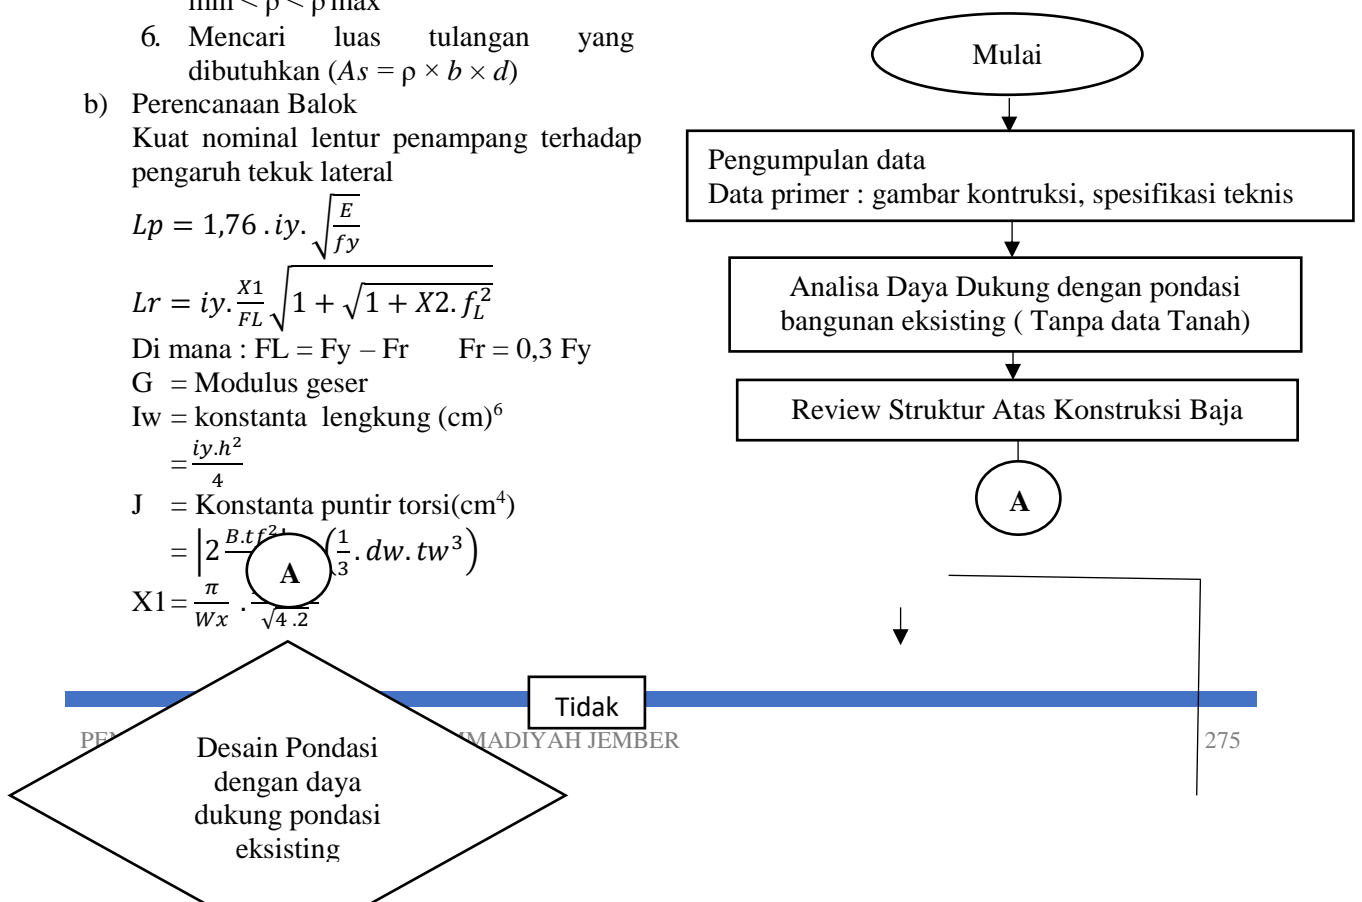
min < ρ < ρ max

6. Mencari luas tulangan yang dibutuhkan ($As = \rho \times b \times d$)

b) Perencanaan Balok
Kuat nominal lentur penampang terhadap pengaruh tekuk lateral

$Lp = 1{,}76 . iy. \sqrt{\frac{E}{fy}}$

$Lr = iy.\frac{X1}{FL}\sqrt{1+\sqrt{1+X2.f_L^2}}$

Di mana : FL = Fy – Fr    Fr = 0,3 Fy
G = Modulus geser
Iw = konstanta lengkung (cm)$^6$
$= \frac{iy.h^2}{4}$
J = Konstanta puntir torsi(cm$^4$)
$= \left|2\frac{B.tf^2}{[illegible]}\right.\left(\frac{1}{3}.dw.tw^3\right)$
X1 = $\frac{\pi}{Wx}$ . $\frac{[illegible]}{\sqrt{4.2}}$

Mulai

Pengumpulan data
Data primer : gambar kontruksi, spesifikasi teknis

Analisa Daya Dukung dengan pondasi bangunan eksisting ( Tanpa data Tanah)

Review Struktur Atas Konstruksi Baja

A

A

Tidak

Desain Pondasi dengan daya dukung pondasi eksisting

PE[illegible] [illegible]MADIYAH JEMBER

275